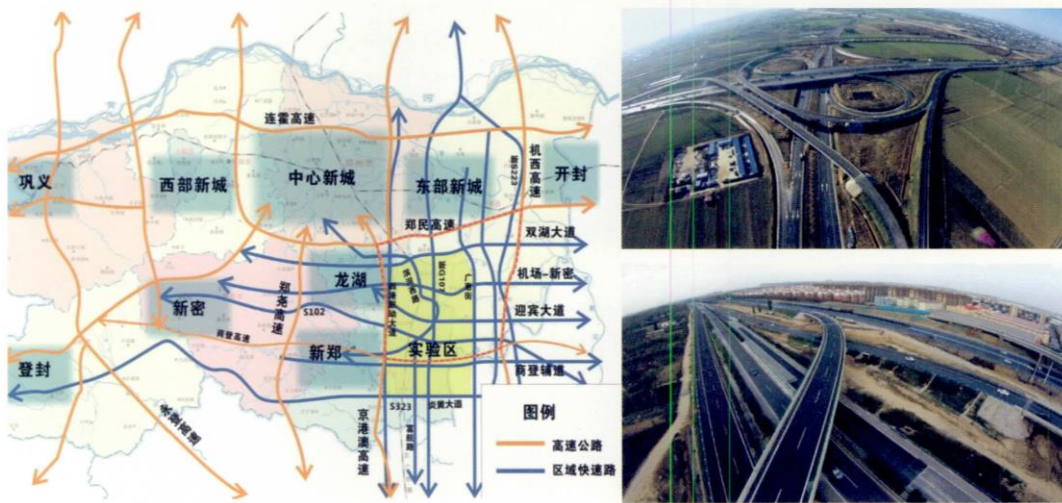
连霍高速

巩义

西部新城

中心新城

东部新城

开封

机西高速

新223

郑民高速

双湖大道

龙湖

新G107

广惠街

机场-新密

新密

郑尧高速

S102

迎宾大道

商登高速

登封

新郑

实验区

商登辅道

S323

京港澳高速

炎黄大道

图例

高速公路

区域快速路